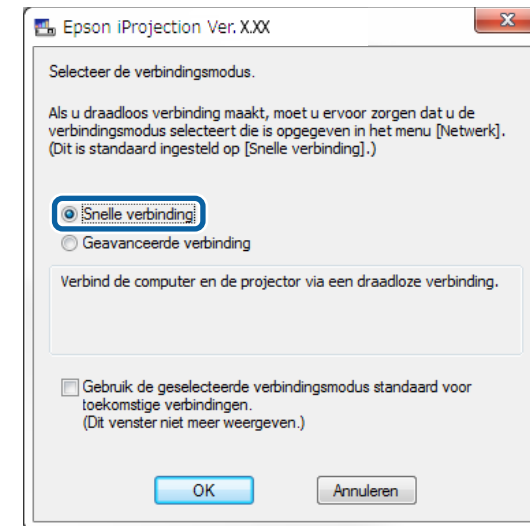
Epson iProjection Ver. X.XX

Selecteer de verbindingsmodus.

Als u draadloos verbinding maakt, moet u ervoor zorgen dat u de verbindingsmodus selecteert die is opgegeven in het menu [Netwerk]. (Dit is standaard ingesteld op [Snelle verbinding].)

Snelle verbinding

Geavanceerde verbinding

Verbind de computer en de projector via een draadloze verbinding.

Gebruik de geselecteerde verbindingsmodus standaard voor toekomstige verbindingen. (Dit venster niet meer weergeven.)

OK

Annuleren